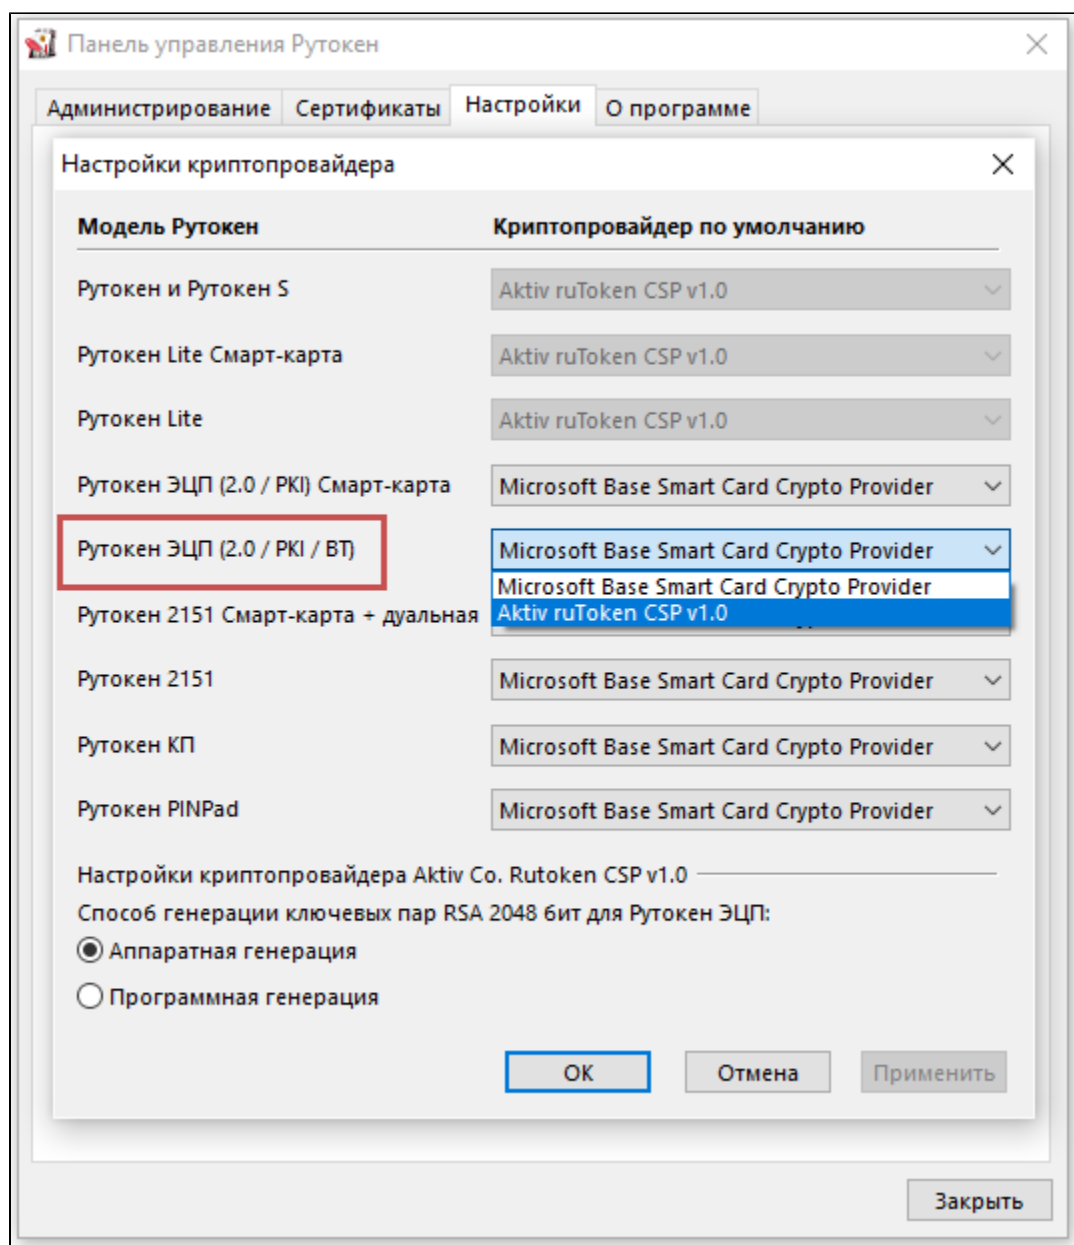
Панель управления Рутокен

Администрирование Сертификаты Настройки О программе

Настройки криптопровайдера

| Модель Рутокен | Криптопровайдер по умолчанию |
|---|---|
| Рутокен и Рутокен S | Aktiv ruToken CSP v1.0 |
| Рутокен Lite Смарт-карта | Aktiv ruToken CSP v1.0 |
| Рутокен Lite | Aktiv ruToken CSP v1.0 |
| Рутокен ЭЦП (2.0 / PKI) Смарт-карта | Microsoft Base Smart Card Crypto Provider |
| Рутокен ЭЦП (2.0 / PKI / BT) | Microsoft Base Smart Card Crypto Provider |
| Рутокен 2151 Смарт-карта + дуальная | Microsoft Base Smart Card Crypto Provider / Aktiv ruToken CSP v1.0 |
| Рутокен 2151 | Microsoft Base Smart Card Crypto Provider |
| Рутокен КП | Microsoft Base Smart Card Crypto Provider |
| Рутокен PINPad | Microsoft Base Smart Card Crypto Provider |

Настройки криптопровайдера Aktiv Co. Rutoken CSP v1.0

Способ генерации ключевых пар RSA 2048 бит для Рутокен ЭЦП:

Аппаратная генерация

Программная генерация

OK Отмена Применить

Закрыть